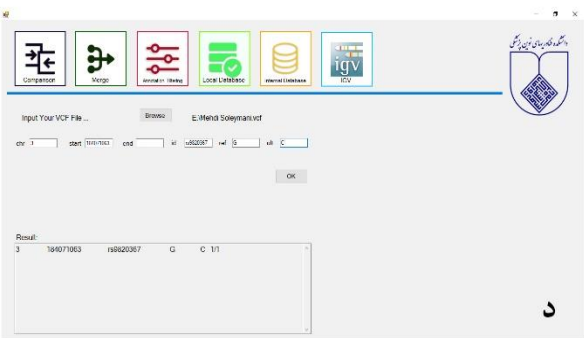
Comparison
Merge
Annotation filtering
Local Database
Internal Database
igv
IGV

دانشکده فناوری‌های نوین پزشکی

Input Your VCF File ...
Browse
E:\Mehdi Soleymani.vcf

chr 3
start 184071063
end
id rs9820367
ref G
alt C

OK

Result:
3 184071063 rs9820367 G C 1/1

د